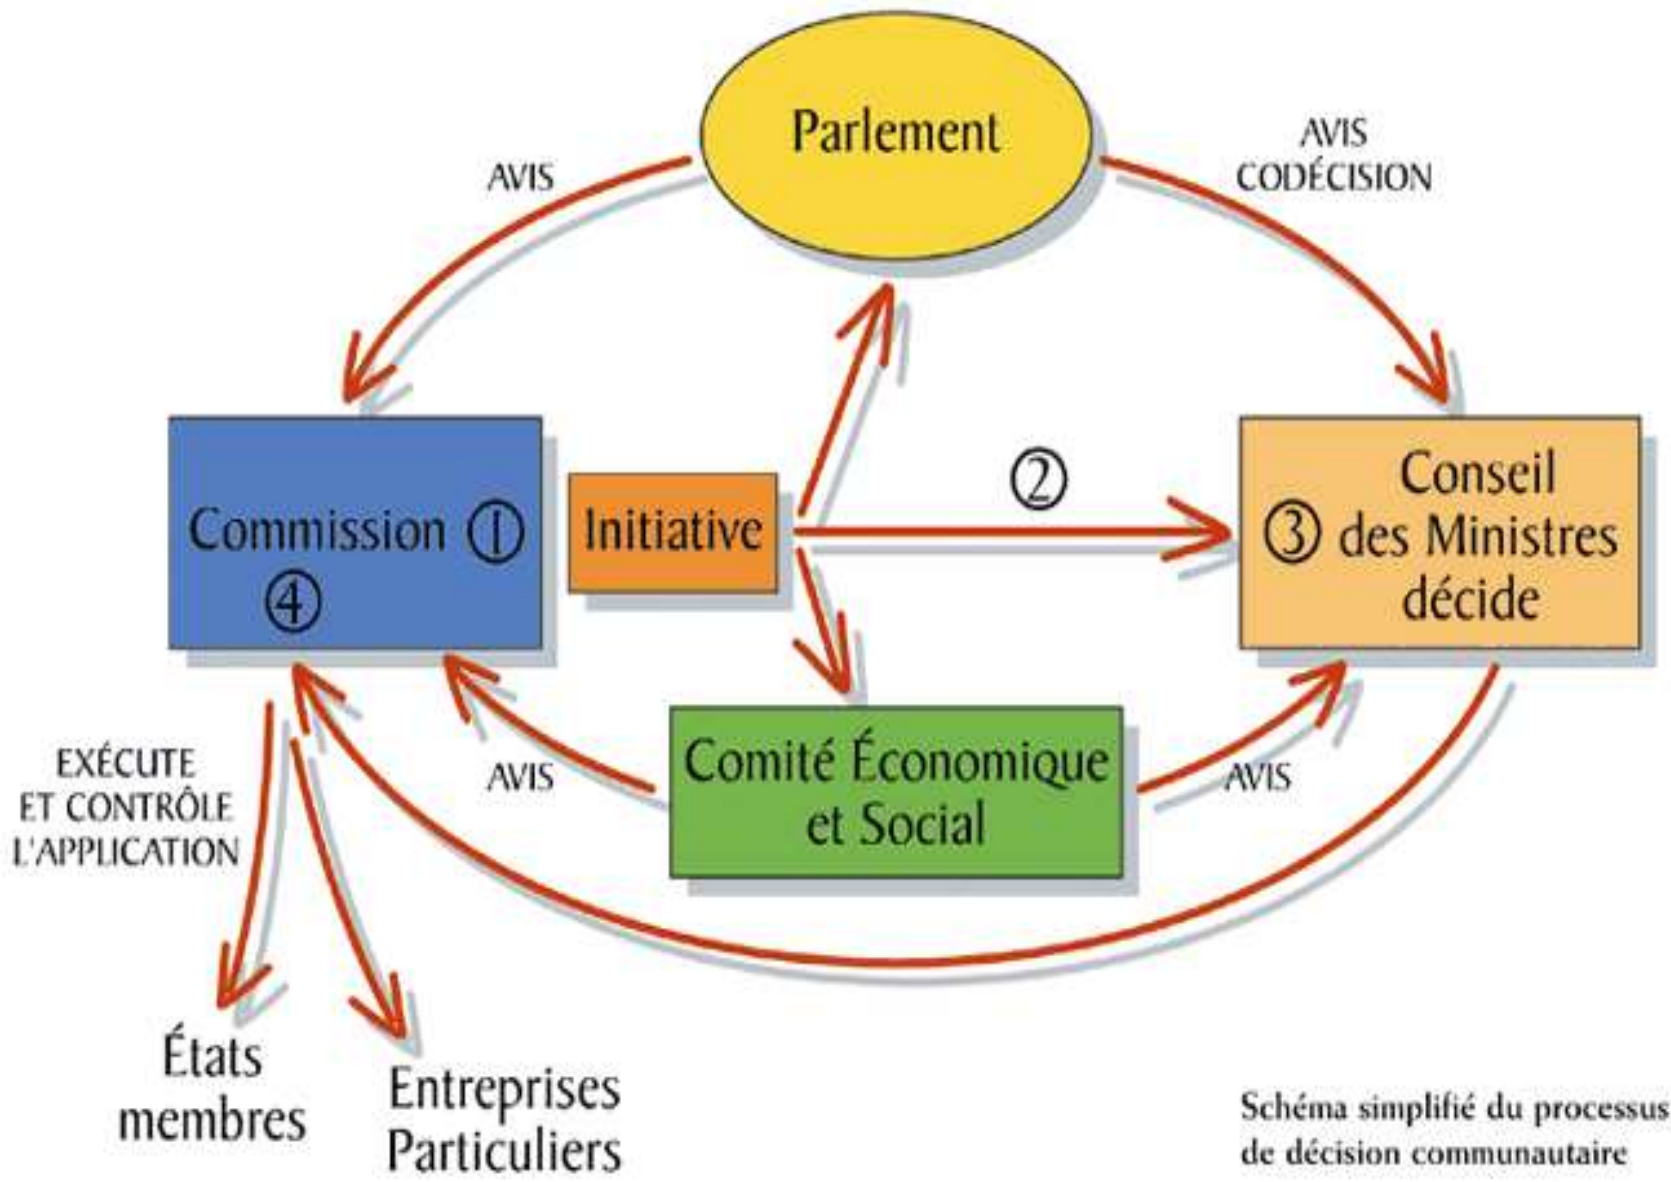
Parlement

AVIS

AVIS
CODÉCISION

Commission ①
④

Initiative

②

Conseil
③ des Ministres
décide

EXÉCUTE
ET CONTRÔLE
L'APPLICATION

AVIS

Comité Économique
et Social

AVIS

États
membres

Entreprises
Particuliers

Schéma simplifié du processus de décision communautaire